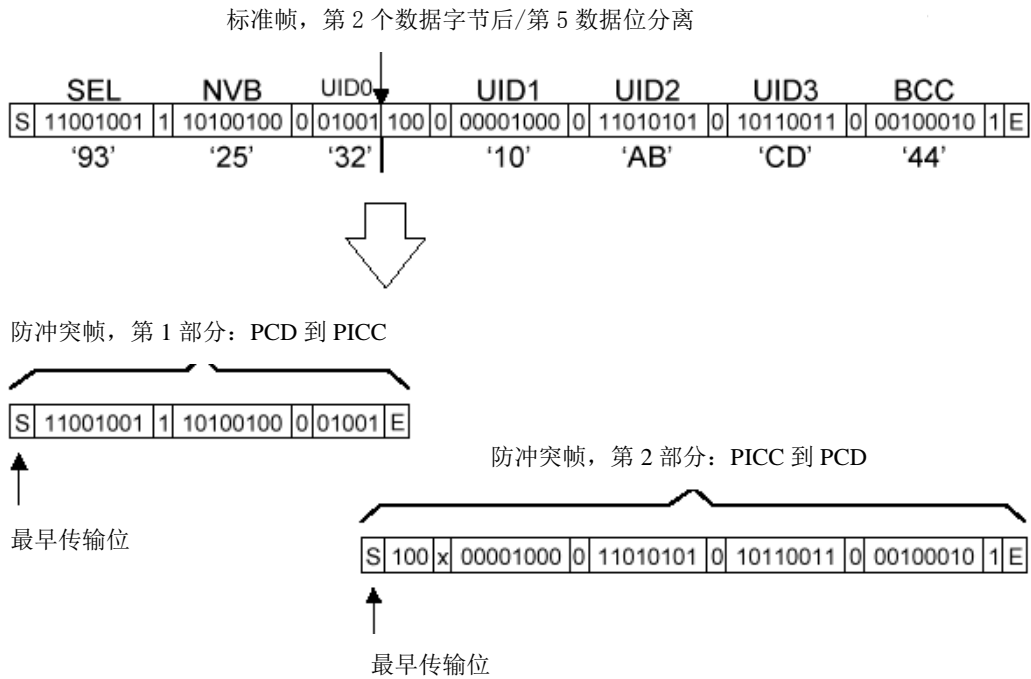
标准帧，第 2 个数据字节后/第 5 数据位分离

| | SEL | | NVB | | UID0 | | | UID1 | | UID2 | | UID3 | | BCC | | |
|---|---|---|---|---|---|---|---|---|---|---|---|---|---|---|---|---|
| S | 11001001 | 1 | 10100100 | 0 | 01001 | 100 | 0 | 00001000 | 0 | 11010101 | 0 | 10110011 | 0 | 00100010 | 1 | E |
| | '93' | | '25' | | '32' | | | '10' | | 'AB' | | 'CD' | | '44' | | |

防冲突帧，第 1 部分：PCD 到 PICC

| S | 11001001 | 1 | 10100100 | 0 | 01001 | E |
|---|---|---|---|---|---|---|

最早传输位

防冲突帧，第 2 部分：PICC 到 PCD

| S | 100 | x | 00001000 | 0 | 11010101 | 0 | 10110011 | 0 | 00100010 | 1 | E |
|---|---|---|---|---|---|---|---|---|---|---|---|

最早传输位